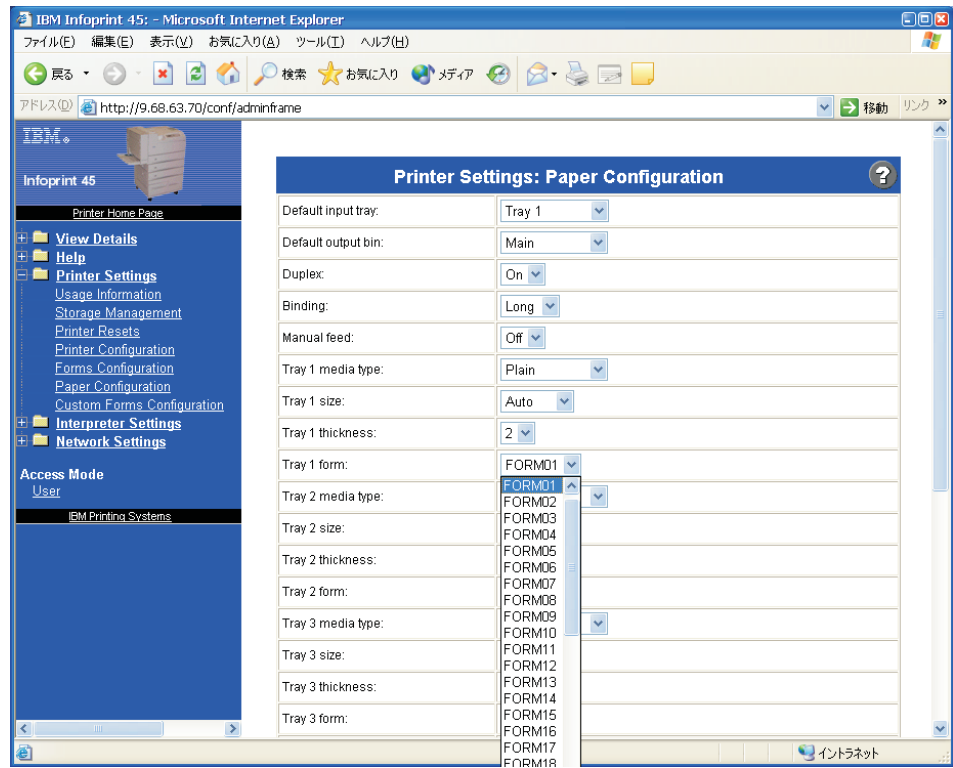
IBM Infoprint 45: - Microsoft Internet Explorer

ファイル(F) 編集(E) 表示(V) お気に入り(A) ツール(T) ヘルプ(H)

戻る 検索 お気に入り メディア

アドレス(D) http://9.68.63.70/conf/adminframe 移動 リンク »

IBM.

Infoprint 45

Printer Home Page

View Details
Help
Printer Settings
Usage Information
Storage Management
Printer Resets
Printer Configuration
Forms Configuration
Paper Configuration
Custom Forms Configuration
Interpreter Settings
Network Settings

Access Mode
User

IBM Printing Systems

Printer Settings: Paper Configuration

| | |
|---|---|
| Default input tray: | Tray 1 |
| Default output bin: | Main |
| Duplex: | On |
| Binding: | Long |
| Manual feed: | Off |
| Tray 1 media type: | Plain |
| Tray 1 size: | Auto |
| Tray 1 thickness: | 2 |
| Tray 1 form: | FORM01 |
| Tray 2 media type: | |
| Tray 2 size: | |
| Tray 2 thickness: | |
| Tray 2 form: | |
| Tray 3 media type: | |
| Tray 3 size: | |
| Tray 3 thickness: | |
| Tray 3 form: | |

FORM01
FORM02
FORM03
FORM04
FORM05
FORM06
FORM07
FORM08
FORM09
FORM10
FORM11
FORM12
FORM13
FORM14
FORM15
FORM16
FORM17
FORM18

イントラネット